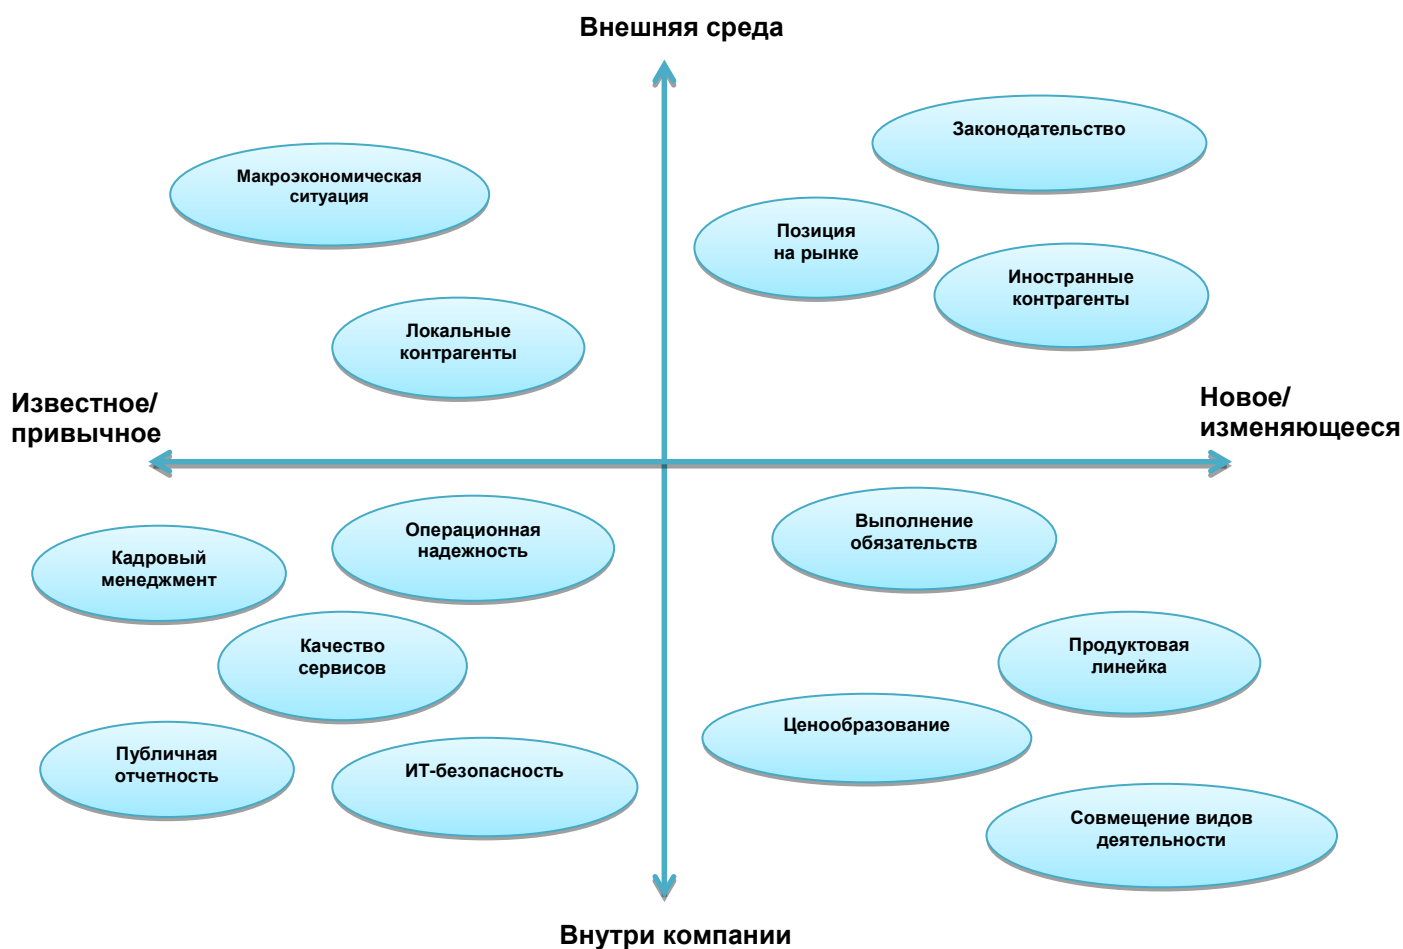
Внешняя среда

Макроэкономическая ситуация

Законодательство

Позиция на рынке

Иностранные контрагенты

Локальные контрагенты

Известное/ привычное

Новое/ изменяющееся

Кадровый менеджмент

Операционная надежность

Выполнение обязательств

Качество сервисов

Продуктовая линейка

Ценообразование

Публичная отчетность

ИТ-безопасность

Совмещение видов деятельности

Внутри компании